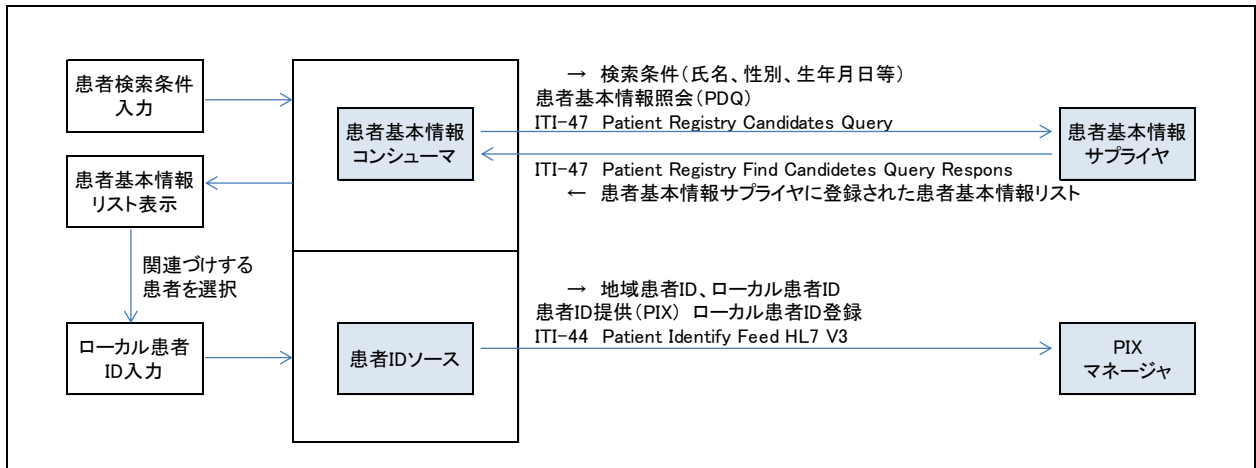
患者検索条件入力

患者基本情報リスト表示

関連づけする患者を選択

ローカル患者ID入力

患者基本情報コンシューマ

患者IDソース

→ 検索条件（氏名、性別、生年月日等）
患者基本情報照会（PDQ）
ITI-47 Patient Registry Candidates Query

ITI-47 Patient Registry Find Candidetes Query Respons
← 患者基本情報サプライヤに登録された患者基本情報リスト

→ 地域患者ID、ローカル患者ID
患者ID提供（PIX） ローカル患者ID登録
ITI-44 Patient Identify Feed HL7 V3

患者基本情報サプライヤ

PIX マネージャ